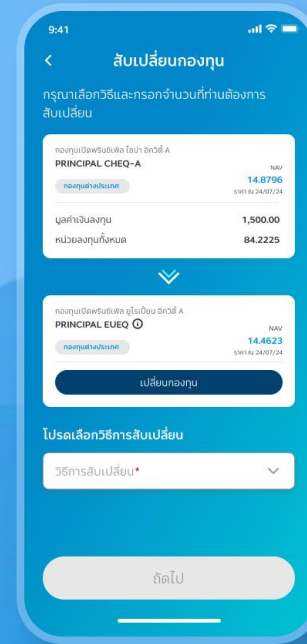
9:41

<

สับเปลี่ยนกองทุน

กรุณาเลือกวิธีและกรอกจำนวนที่ท่านต้องการสับเปลี่ยน

กองทุนเปิดพรินซิเพิล ไชน่า อิควิตี้ A
PRINCIPAL CHEQ-A

NAV
14.8796
ราคา ณ 24/07/24

กองทุนต่างประเทศ

มูลค่าเงินลงทุน 1,500.00
หน่วยลงทุนทั้งหมด 84.2225

กองทุนเปิดพรินซิเพิล ยูโรเปียน อิควิตี้ A
PRINCIPAL EUEQ

NAV
14.4623
ราคา ณ 24/07/24

กองทุนต่างประเทศ

เปลี่ยนกองทุน

โปรดเลือกวิธีการสับเปลี่ยน

วิธีการสับเปลี่ยน*

ถัดไป